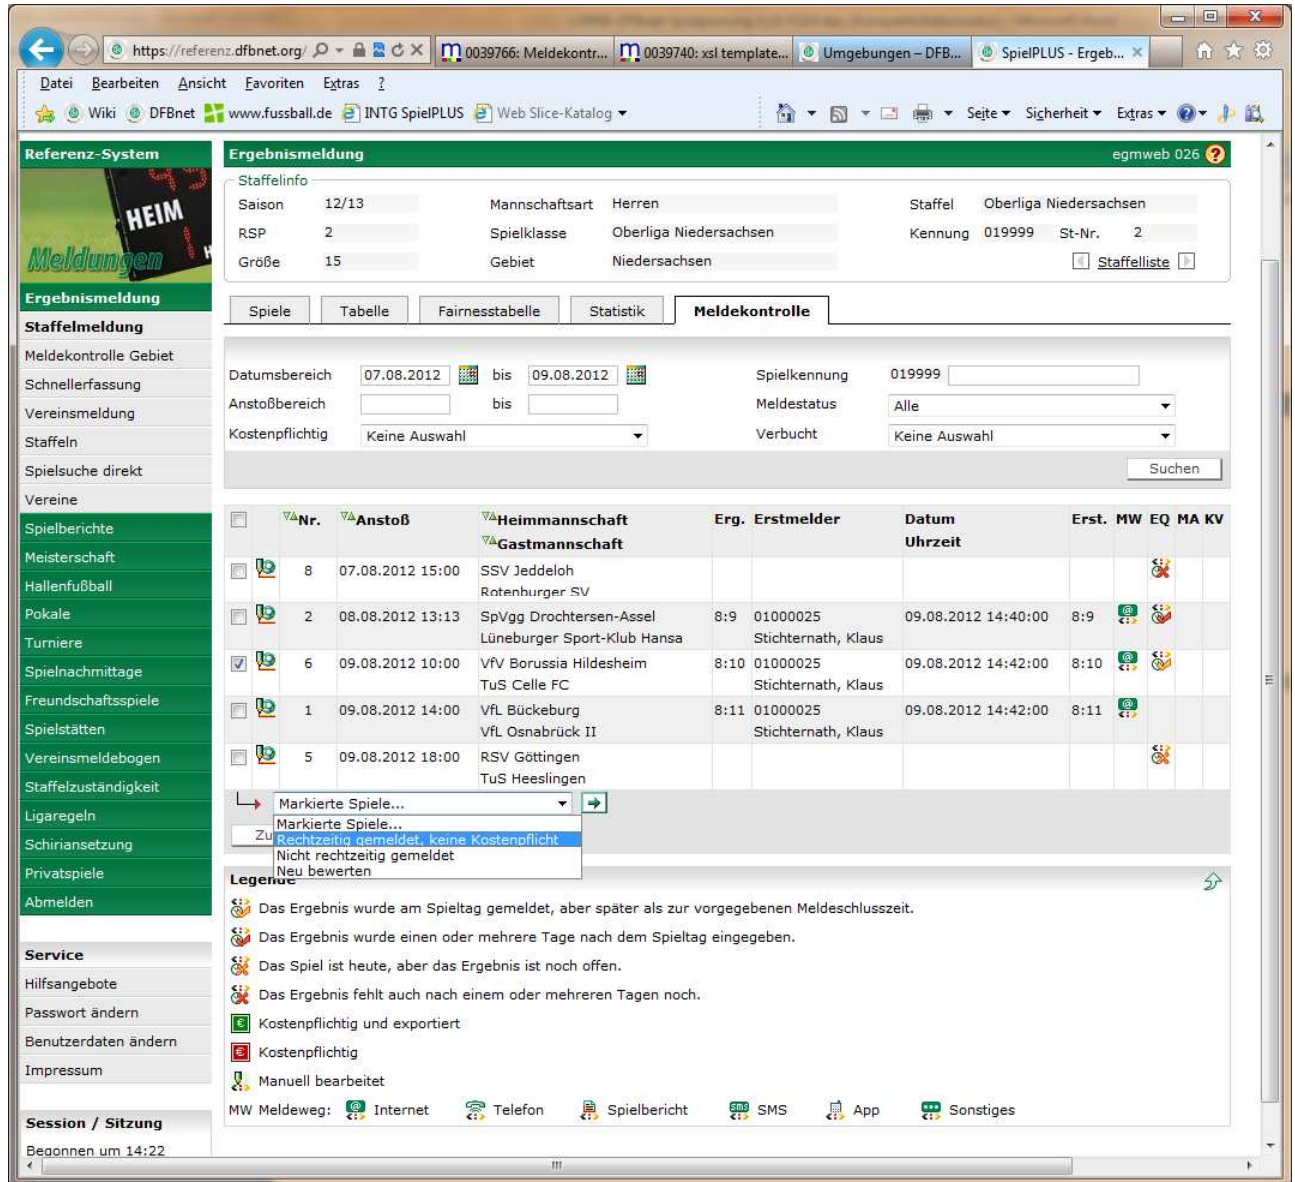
https://referenz.dfbnet.org/ 0039766: Meldekontr... 0039740: xsl template... Umgebungen – DFB... SpielPLUS - Ergeb... ×

Datei Bearbeiten Ansicht Favoriten Extras ?

Wiki DFBnet www.fussball.de INTG SpielPLUS Web Slice-Katalog ▾ Seite ▾ Sicherheit ▾ Extras ▾

Referenz-System

HEIM

Meldungen

Ergebnismeldung
Staffelmeldung
Meldekontrolle Gebiet
Schnellerfassung
Vereinsmeldung
Staffeln
Spielsuche direkt
Vereine
Spielberichte
Meisterschaft
Hallenfußball
Pokale
Turniere
Spielnachmittage
Freundschaftsspiele
Spielstätten
Vereinsmeldebogen
Staffelzuständigkeit
Ligaregeln
Schiriansetzung
Privatspiele
Abmelden

Service
Hilfsangebote
Passwort ändern
Benutzerdaten ändern
Impressum

Session / Sitzung
Begonnen um 14:22

Ergebnismeldung egmweb 026

Staffelinfo

| Saison | 12/13 | Mannschaftsart | Herren | Staffel | Oberliga Niedersachsen |
|---|---|---|---|---|---|
| RSP | 2 | Spielklasse | Oberliga Niedersachsen | Kennung | 019999 St-Nr. 2 |
| Größe | 15 | Gebiet | Niedersachsen | | Staffelliste |

Spiele | Tabelle | Fairnesstabelle | Statistik | Meldekontrolle

Datumsbereich 07.08.2012 bis 09.08.2012 Spielkennung 019999
Anstoßbereich bis Meldestatus Alle
Kostenpflichtig Keine Auswahl Verbucht Keine Auswahl
Suchen

| | | Nr. | Anstoß | Heimmannschaft / Gastmannschaft | Erg. | Erstmelder | Datum Uhrzeit | Erst. | MW | EQ | MA | KV |
|---|---|---|---|---|---|---|---|---|---|---|---|---|
| | | 8 | 07.08.2012 15:00 | SSV Jeddeloh / Rotenburger SV | | | | | | | | |
| | | 2 | 08.08.2012 13:13 | SpVgg Drochtersen-Assel / Lüneburger Sport-Klub Hansa | 8:9 | 01000025 Stichternath, Klaus | 09.08.2012 14:40:00 | 8:9 | | | | |
| | | 6 | 09.08.2012 10:00 | VfV Borussia Hildesheim / TuS Celle FC | 8:10 | 01000025 Stichternath, Klaus | 09.08.2012 14:42:00 | 8:10 | | | | |
| | | 1 | 09.08.2012 14:00 | VfL Bückeburg / VfL Osnabrück II | 8:11 | 01000025 Stichternath, Klaus | 09.08.2012 14:42:00 | 8:11 | | | | |
| | | 5 | 09.08.2012 18:00 | RSV Göttingen / TuS Heeslingen | | | | | | | | |

Markierte Spiele...
Markierte Spiele...
Rechtzeitig gemeldet, keine Kostenpflicht
Nicht rechtzeitig gemeldet
Neu bewerten
Zu

Legende
Das Ergebnis wurde am Spieltag gemeldet, aber später als zur vorgegebenen Meldeschlusszeit.
Das Ergebnis wurde einen oder mehrere Tage nach dem Spieltag eingegeben.
Das Spiel ist heute, aber das Ergebnis ist noch offen.
Das Ergebnis fehlt auch nach einem oder mehreren Tagen noch.
Kostenpflichtig und exportiert
Kostenpflichtig
Manuell bearbeitet
MW Meldeweg: Internet Telefon Spielbericht SMS App Sonstiges